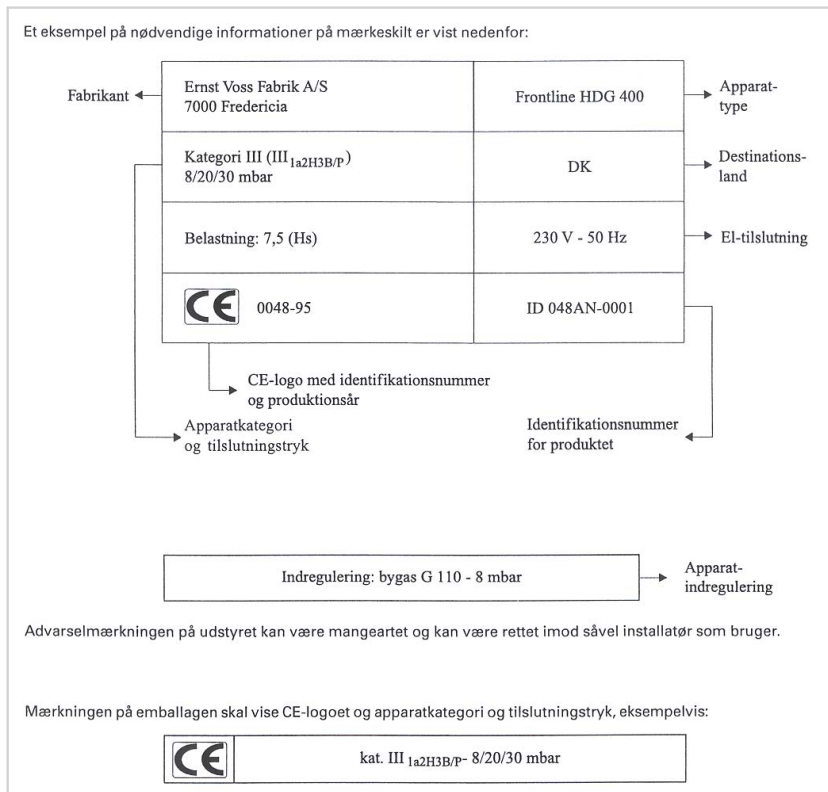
Et eksempel på nødvendige informationer på mærkeskilt er vist nedenfor:

Fabrikant

| Ernst Voss Fabrik A/S 7000 Fredericia | Frontline HDG 400 |
|---|---|
| Kategori III ($III_{1a2H3B/P}$) 8/20/30 mbar | DK |
| Belastning: 7,5 (Hs) | 230 V - 50 Hz |
| CE 0048-95 | ID 048AN-0001 |

Apparat-type

Destinations-land

El-tilslutning

CE-logo med identifikationsnummer og produktionsår

Apparatkategori og tilslutningstryk

Identifikationsnummer for produktet

Indregulering: bygas G 110 - 8 mbar

Apparat-indregulering

Advarselmærkningen på udstyret kan være mangeartet og kan være rettet imod såvel installatør som bruger.

Mærkningen på emballagen skal vise CE-logoet og apparatkategori og tilslutningstryk, eksempelvis:

CE kat. III $_{1a2H3B/P}$- 8/20/30 mbar